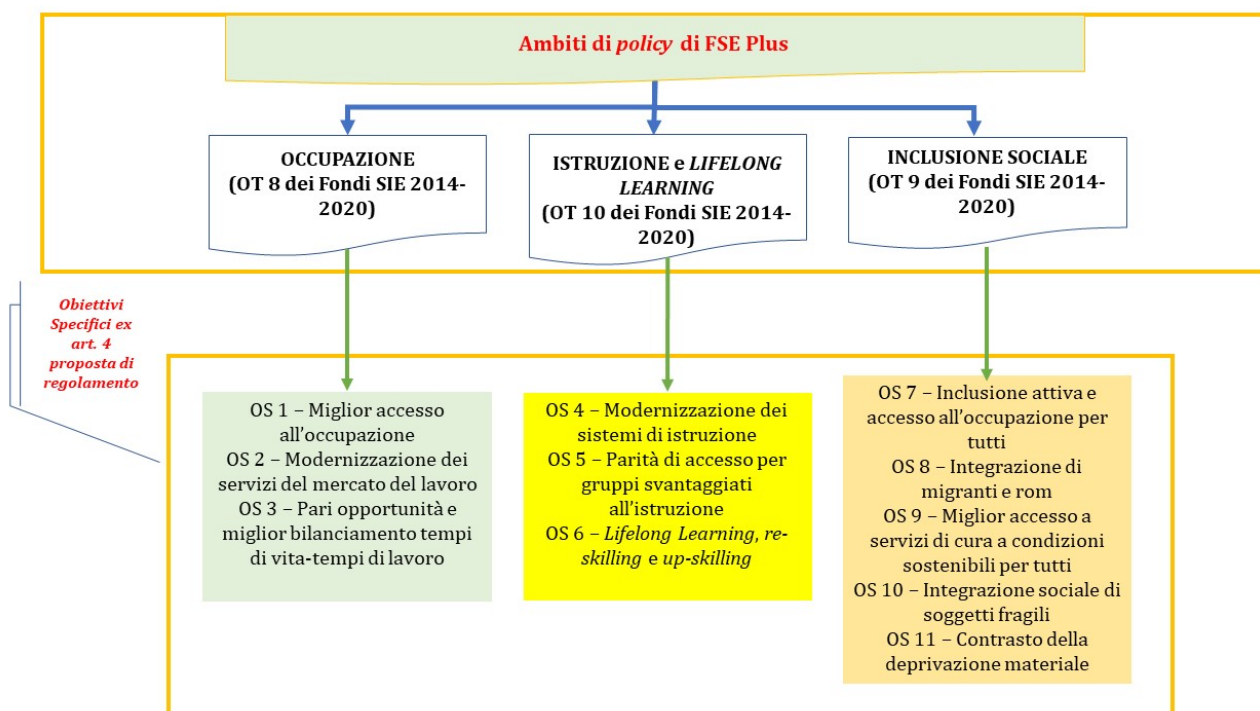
Ambiti di *policy* di FSE Plus

OCCUPAZIONE (OT 8 dei Fondi SIE 2014-2020)

ISTRUZIONE e *LIFELONG LEARNING* (OT 10 dei Fondi SIE 2014-2020)

INCLUSIONE SOCIALE (OT 9 dei Fondi SIE 2014-2020)

*Obiettivi Specifici ex art. 4 proposta di regolamento*

OS 1 – Miglior accesso all'occupazione
OS 2 – Modernizzazione dei servizi del mercato del lavoro
OS 3 – Pari opportunità e miglior bilanciamento tempi di vita-tempi di lavoro

OS 4 – Modernizzazione dei sistemi di istruzione
OS 5 – Parità di accesso per gruppi svantaggiati all'istruzione
OS 6 – *Lifelong Learning*, *re-skilling* e *up-skilling*

OS 7 – Inclusione attiva e accesso all'occupazione per tutti
OS 8 – Integrazione di migranti e rom
OS 9 – Miglior accesso a servizi di cura a condizioni sostenibili per tutti
OS 10 – Integrazione sociale di soggetti fragili
OS 11 – Contrasto della deprivazione materiale